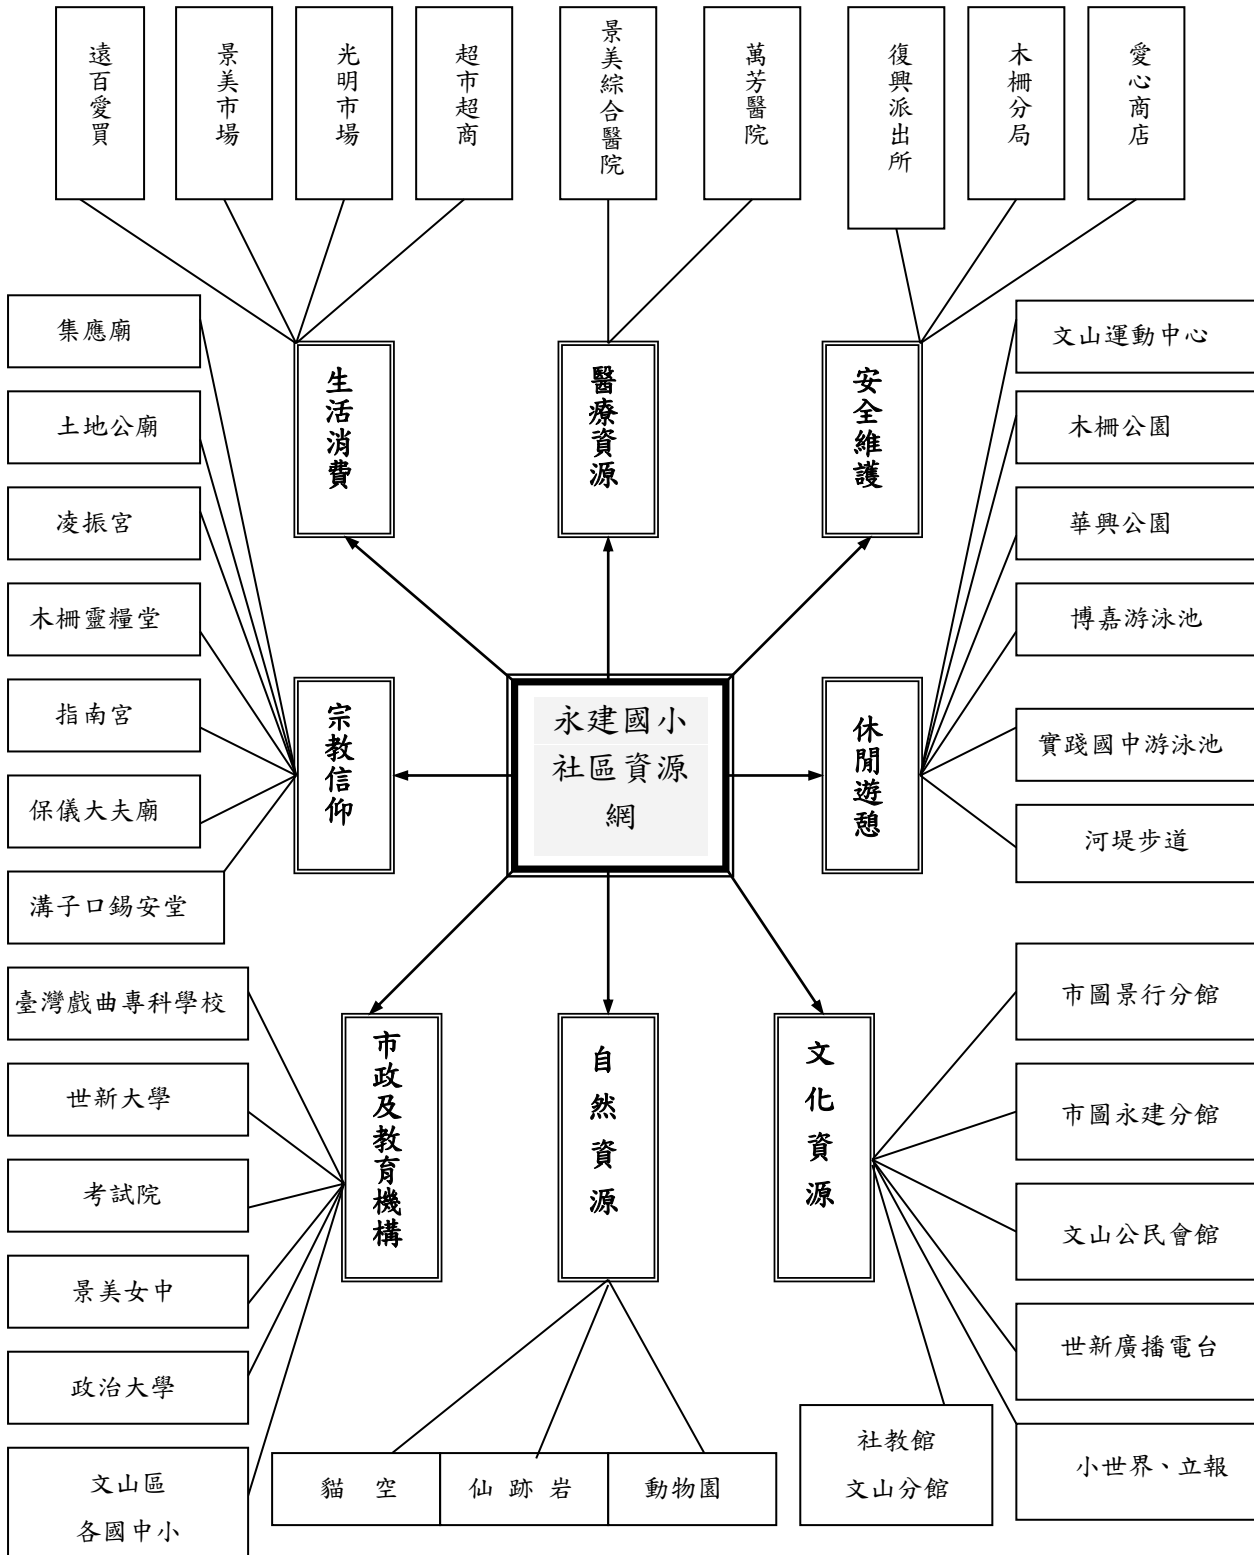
遠百愛買

景美市場

光明市場

超市超商

景美綜合醫院

萬芳醫院

復興派出所

木柵分局

愛心商店

集應廟

土地公廟

凌振宮

木柵靈糧堂

指南宮

保儀大夫廟

溝子口錫安堂

生活消費

醫療資源

安全維護

文山運動中心

木柵公園

華興公園

博嘉游泳池

實踐國中游泳池

河堤步道

宗教信仰

永建國小社區資源網

休閒遊憩

臺灣戲曲專科學校

世新大學

考試院

景美女中

政治大學

文山區各國中小

市政及教育機構

自然資源

文化資源

市圖景行分館

市圖永建分館

文山公民會館

世新廣播電台

小世界、立報

社教館文山分館

貓　空

仙 跡 岩

動物園